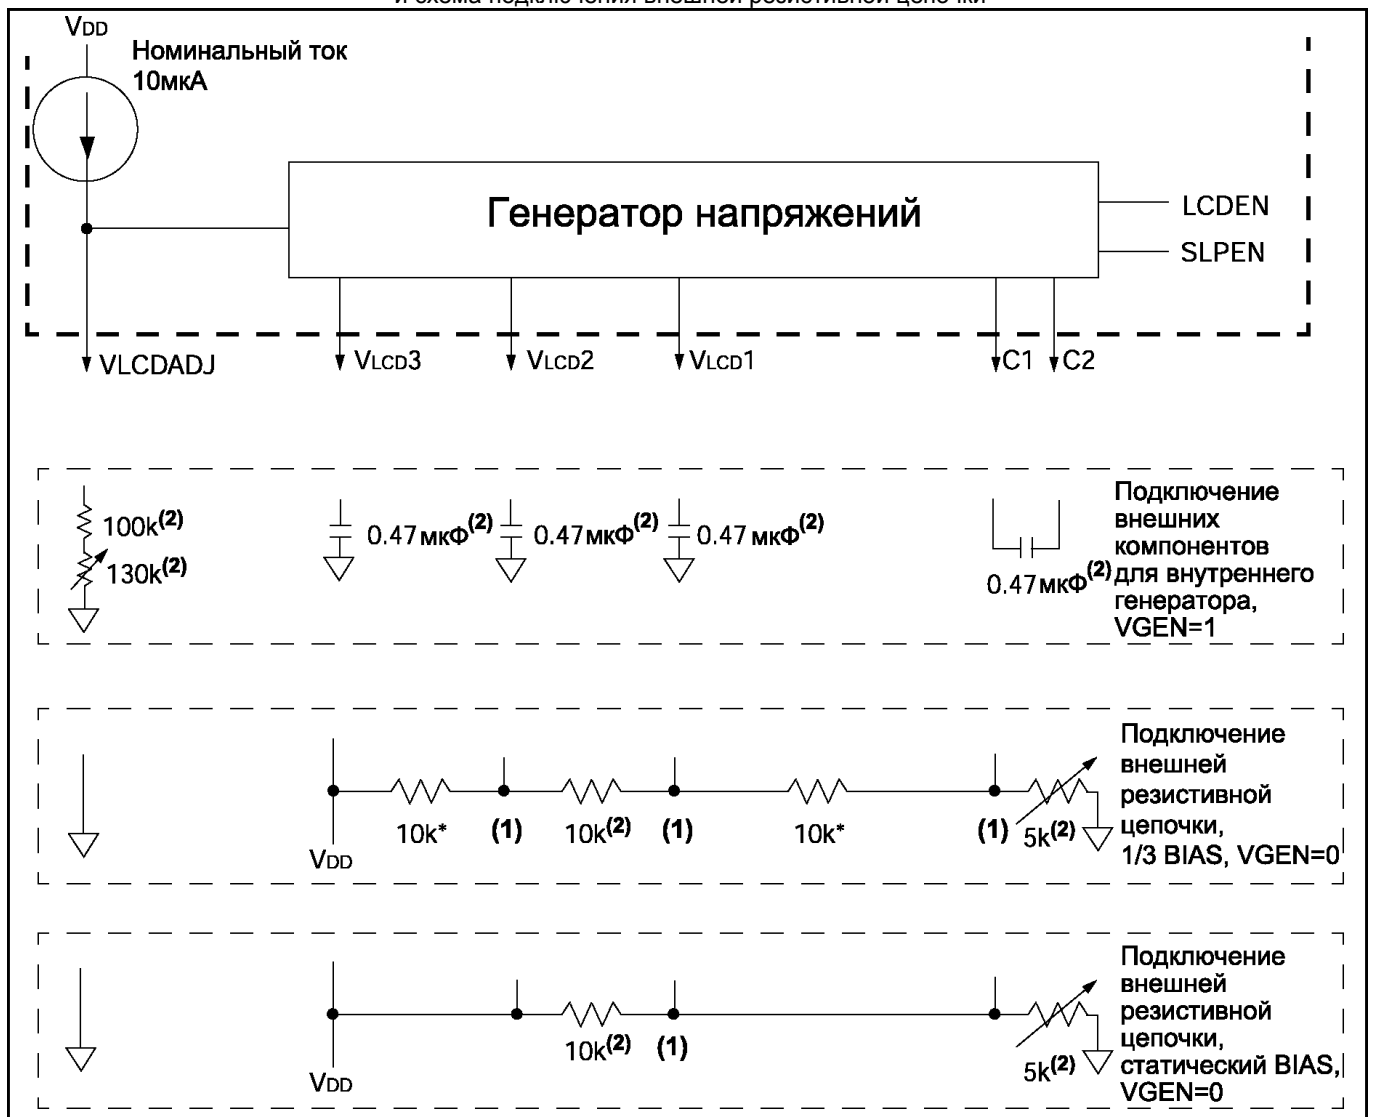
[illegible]

$V_{DD}$

Номинальный ток 10мкА

Генератор напряжений

LCDEN

SLPEN

VLCDADJ

$V_{LCD}3$

$V_{LCD}2$

$V_{LCD}1$

C1

C2

100k$^{(2)}$

130k$^{(2)}$

0.47мкФ$^{(2)}$

0.47мкФ$^{(2)}$

0.47мкФ$^{(2)}$

0.47мкФ$^{(2)}$

Подключение внешних компонентов для внутреннего генератора, VGEN=1

$V_{DD}$

10k*

(1)

10k$^{(2)}$

(1)

10k*

(1)

5k$^{(2)}$

Подключение внешней резистивной цепочки, 1/3 BIAS, VGEN=0

$V_{DD}$

10k$^{(2)}$

(1)

5k$^{(2)}$

Подключение внешней резистивной цепочки, статический BIAS, VGEN=0